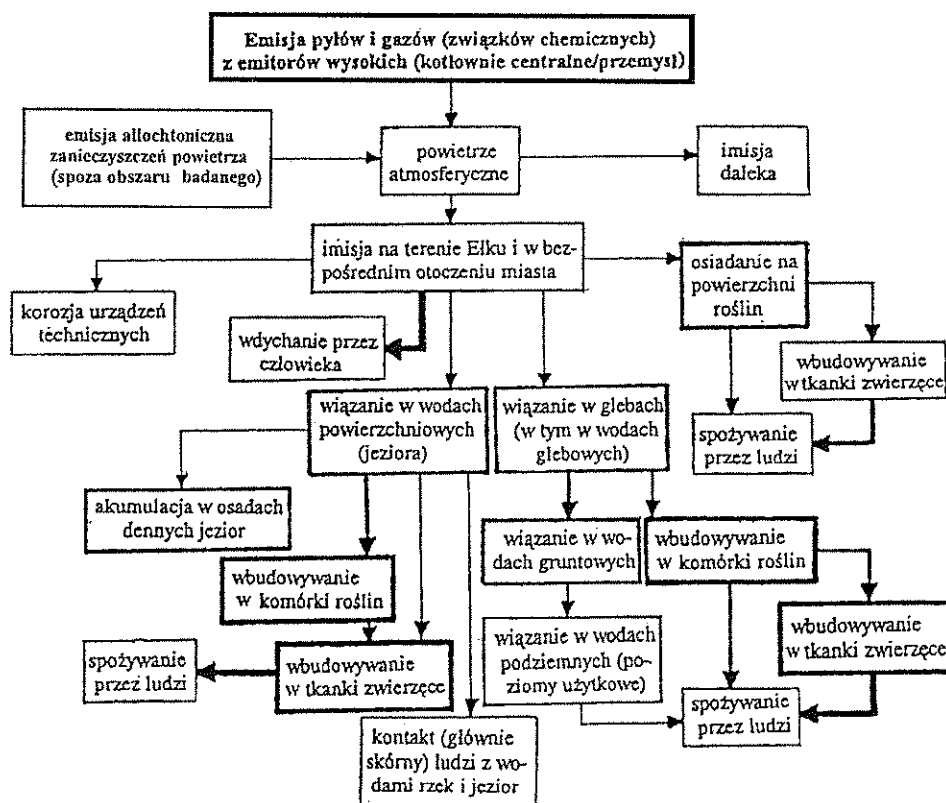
Emisja pyłów i gazów (związków chemicznych) z emitorów wysokich (kotłownie centralne/przemysł)

emisja allochtoniczna zanieczyszczeń powietrza (spoza obszaru badanego)

powietrze atmosferyczne

imisja daleka

imisja na terenie Ełku i w bezpośrednim otoczeniu miasta

korozja urządzeń technicznych

wdychanie przez człowieka

osiadanie na powierzchni roślin

wbudowywanie w tkanki zwierzęce

spożywanie przez ludzi

wiązanie w wodach powierzchniowych (jeziora)

wiązanie w glebach (w tym w wodach glebowych)

akumulacja w osadach dennych jezior

wiązanie w wodach gruntowych

wbudowywanie w komórki roślin

wbudowywanie w komórki roślin

wbudowywanie w tkanki zwierzęce

spożywanie przez ludzi

wbudowywanie w tkanki zwierzęce

wiązanie w wodach podziemnych (poziomy użytkowe)

spożywanie przez ludzi

kontakt (głównie skórny) ludzi z wodami rzek i jezior